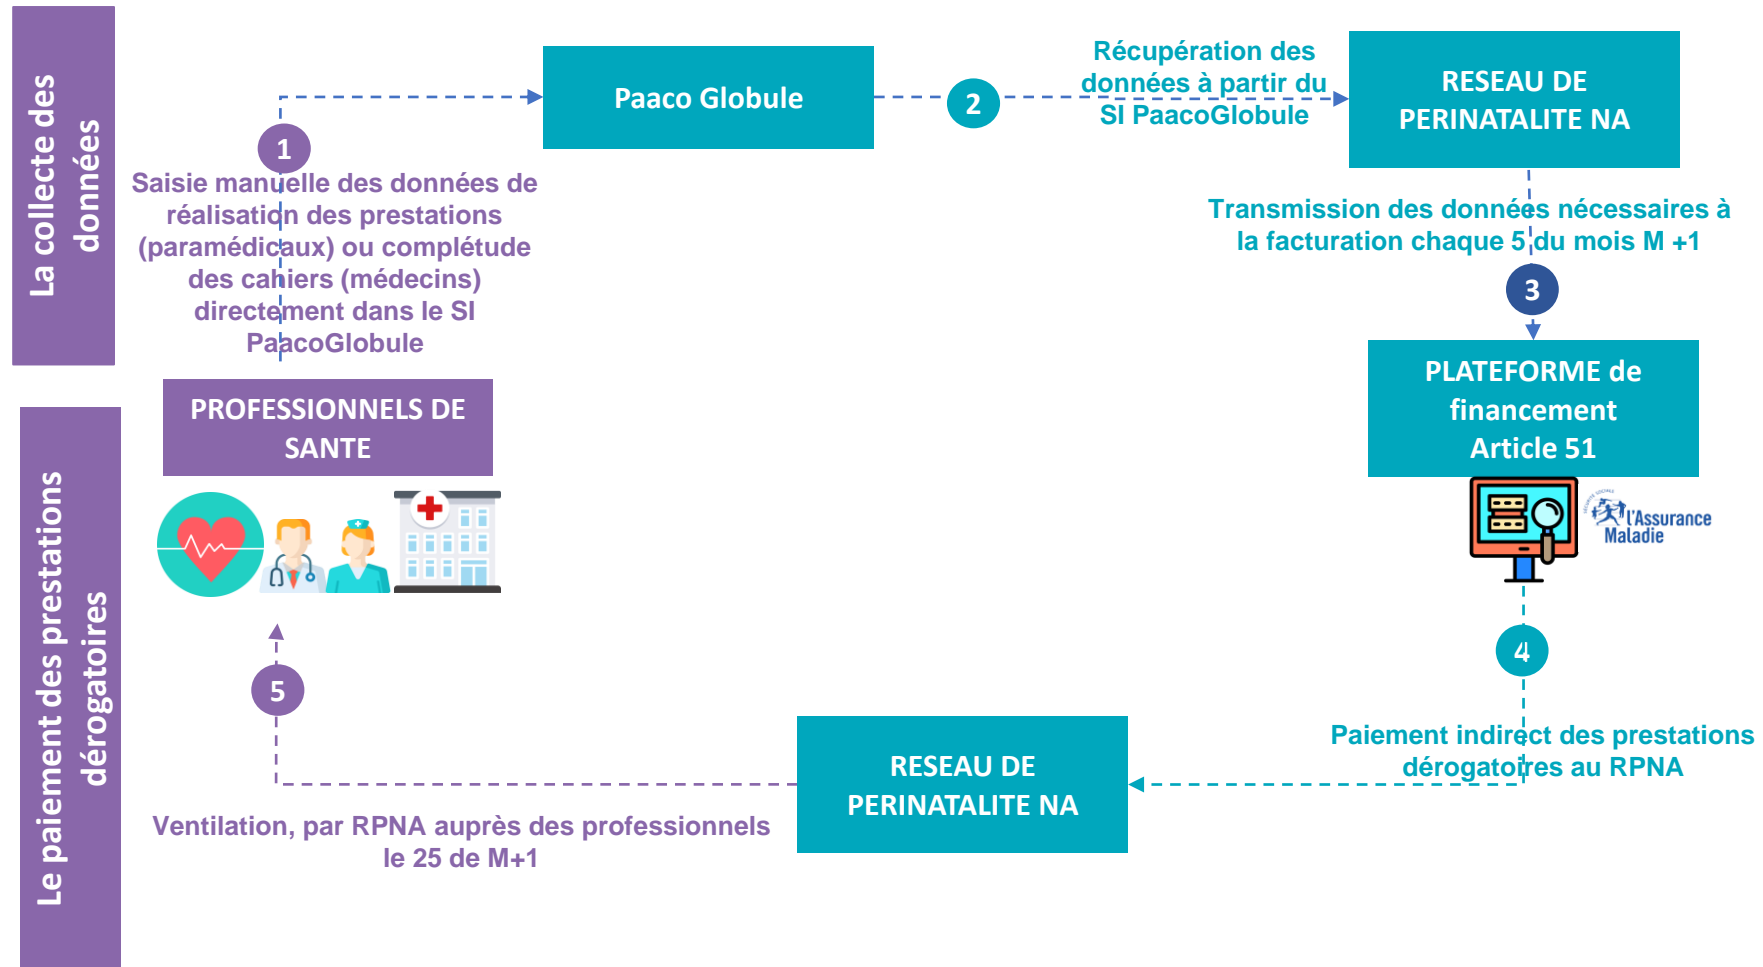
La collecte des données

Paaco Globule

1

Saisie manuelle des données de réalisation des prestations (paramédicaux) ou complétude des cahiers (médecins) directement dans le SI PaacoGlobule

2

Récupération des données à partir du SI PaacoGlobule

RESEAU DE PERINATALITE NA

Transmission des données nécessaires à la facturation chaque 5 du mois M +1

3

PLATEFORME de financement Article 51

l'Assurance Maladie

PROFESSIONNELS DE SANTE

Le paiement des prestations dérogatoires

4

Paiement indirect des prestations dérogatoires au RPNA

5

RESEAU DE PERINATALITE NA

Ventilation, par RPNA auprès des professionnels le 25 de M+1